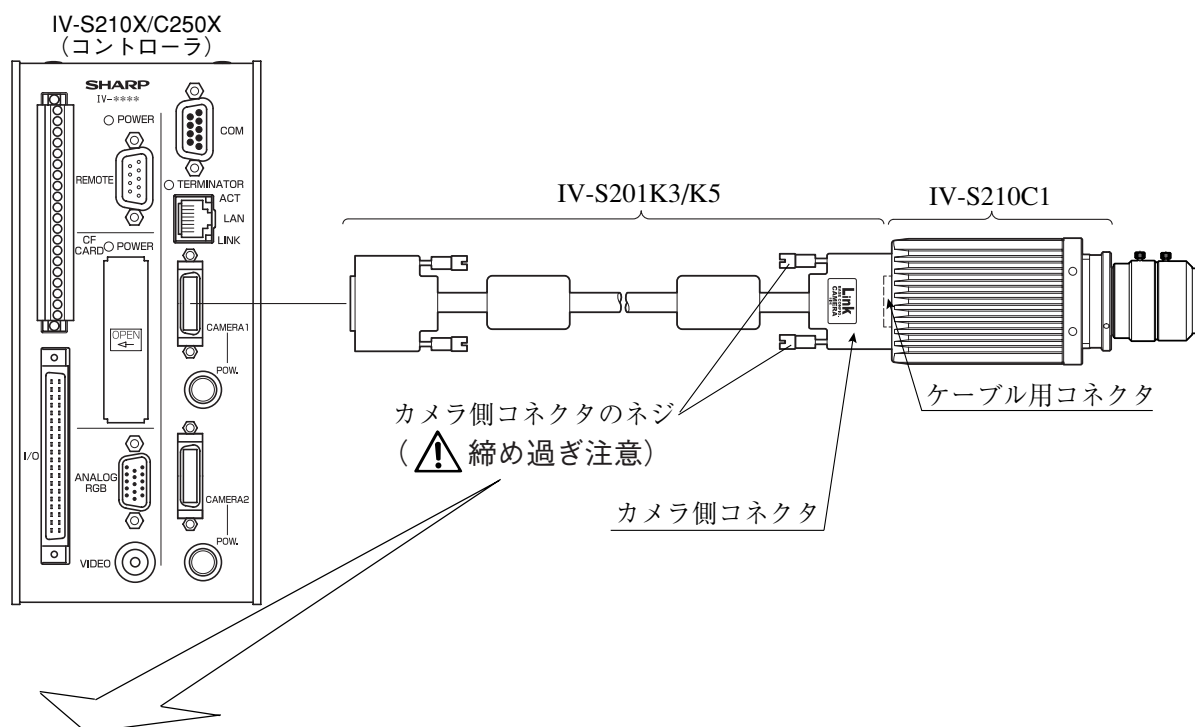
IV-S210X/C250X
（コントローラ）

SHARP
IV-****
POWER
REMOTE
COM
TERMINATOR
ACT
LAN
LINK
CF CARD
POWER
OPEN
CAMERA1
POW.
I/O
ANALOG RGB
CAMERA2
POW.
VIDEO

IV-S201K3/K5

IV-S210C1

Link
CAMERA

カメラ側コネクタのネジ
（⚠締め過ぎ注意）

ケーブル用コネクタ

カメラ側コネクタ